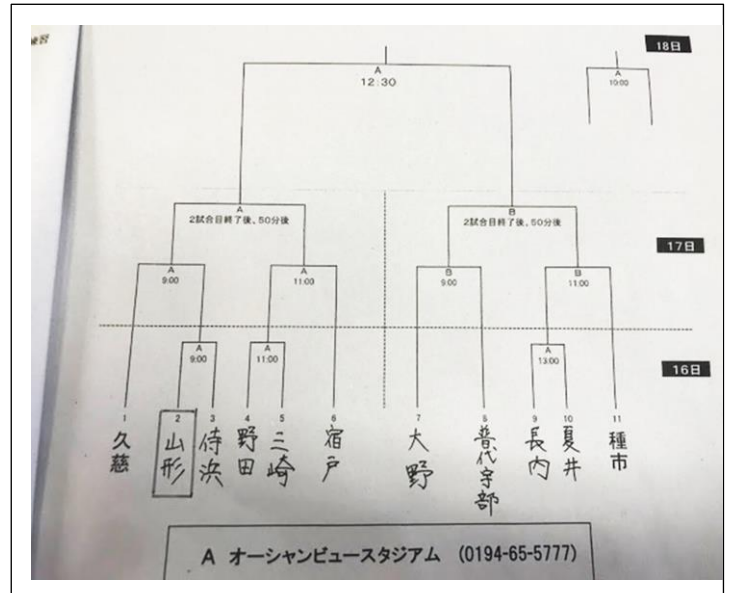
18日

A
12:30

A
10:00

A
2試合目終了後、50分後

B
2試合目終了後、50分後

17日

A
9:00

A
11:00

B
9:00

B
11:00

A
9:00

A
11:00

A
13:00

16日

1 久慈
2 山形
3 侍浜
4 野田
5 三崎
6 宿戸
7 大野
8 普代字部
9 長内
10 夏井
11 種市

A オーシャンビュースタジアム (0194-65-5777)